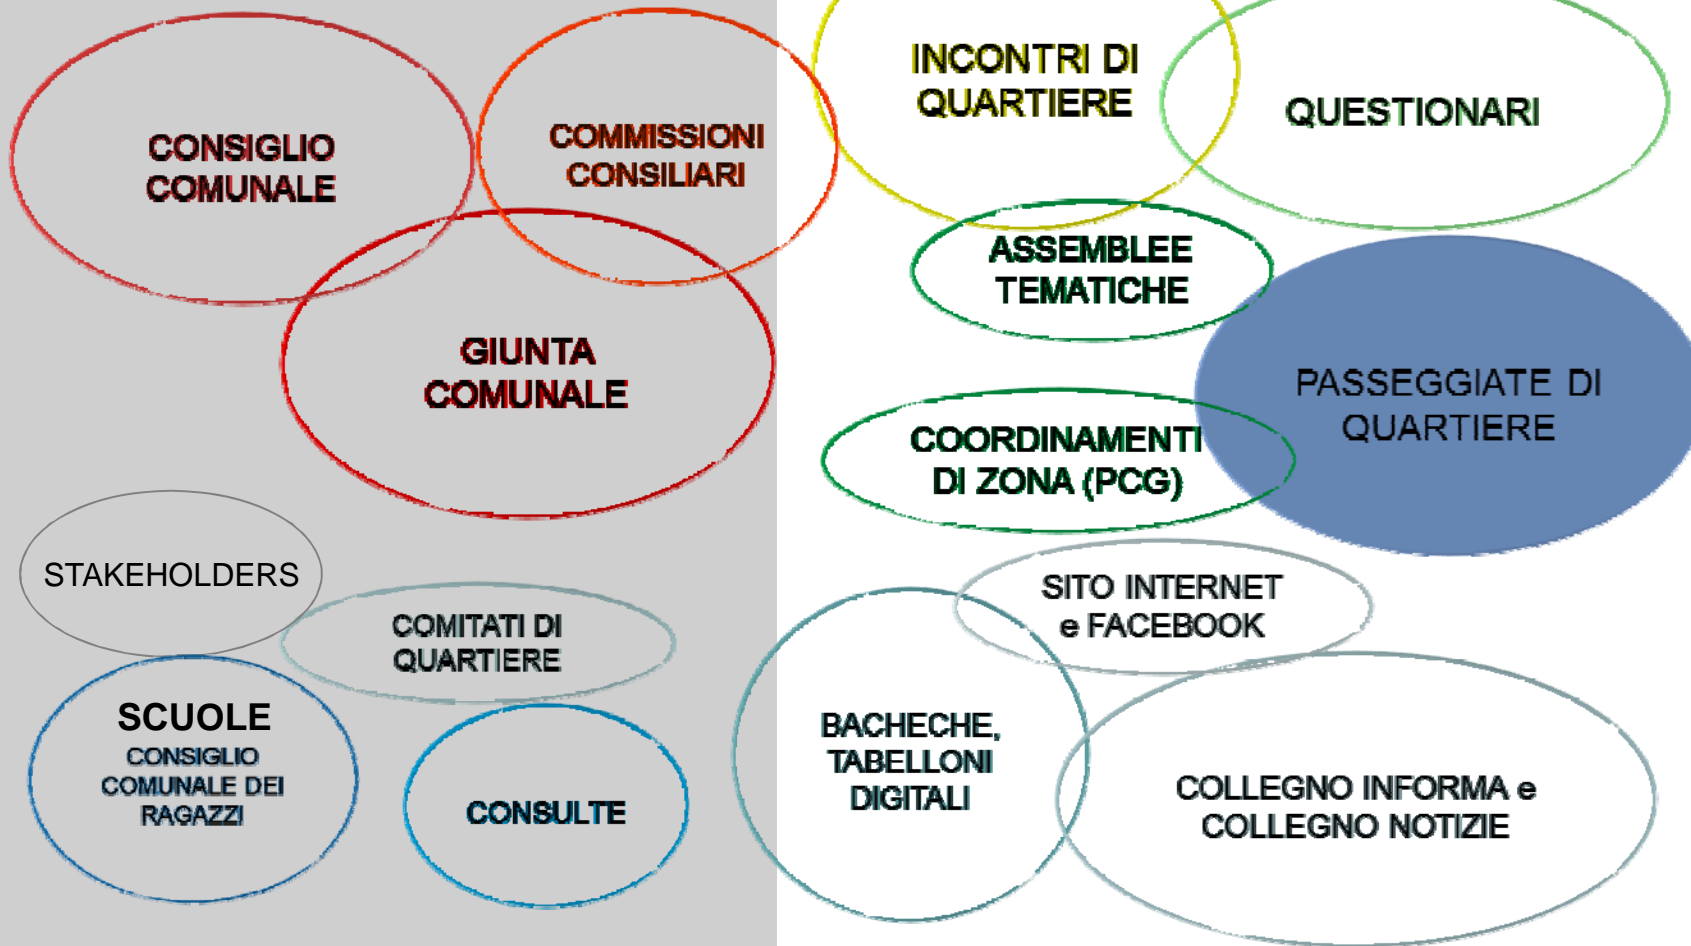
CONSIGLIO COMUNALE

COMMISSIONI CONSILIARI

GIUNTA COMUNALE

STAKEHOLDERS

COMITATI DI QUARTIERE

SCUOLE
CONSIGLIO COMUNALE DEI RAGAZZI

CONSULTE

INCONTRI DI QUARTIERE

QUESTIONARI

ASSEMBLEE TEMATICHE

PASSEGGIATE DI QUARTIERE

COORDINAMENTI DI ZONA (PCG)

SITO INTERNET e FACEBOOK

BACHECHE, TABELLONI DIGITALI

COLLEGNO INFORMA e COLLEGNO NOTIZIE